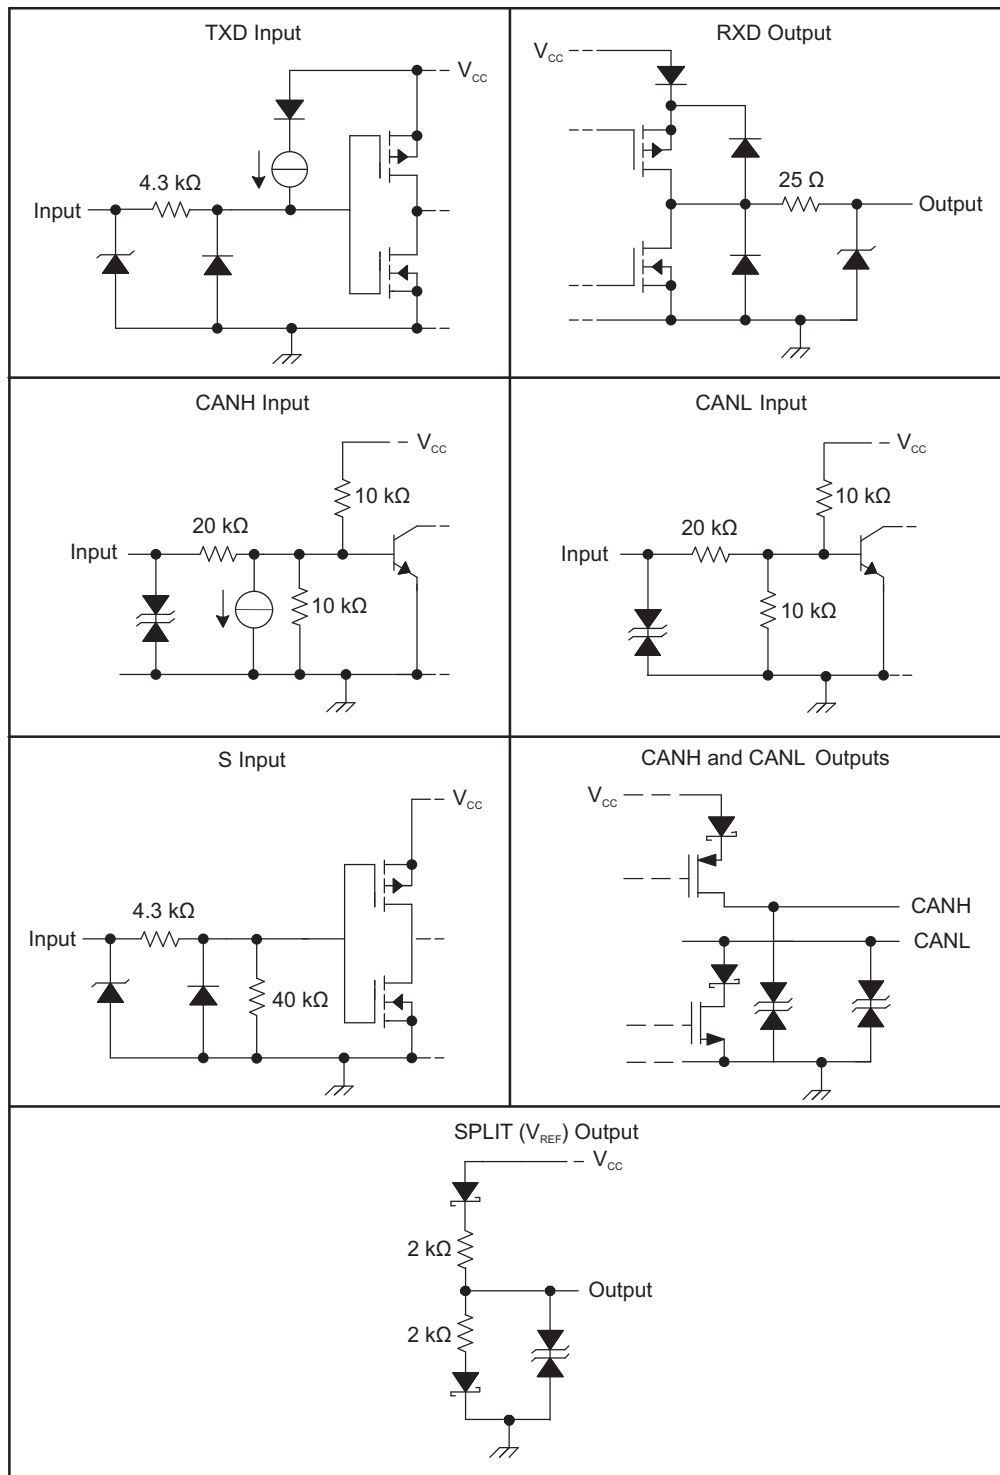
TXD Input

$V_{CC}$

4.3 kΩ

Input

RXD Output

$V_{CC}$

25 Ω

Output

CANH Input

$V_{CC}$

10 kΩ

20 kΩ

Input

10 kΩ

CANL Input

$V_{CC}$

10 kΩ

20 kΩ

Input

10 kΩ

S Input

$V_{CC}$

4.3 kΩ

Input

40 kΩ

CANH and CANL Outputs

$V_{CC}$

CANH

CANL

SPLIT ($V_{REF}$) Output

$V_{CC}$

2 kΩ

Output

2 kΩ